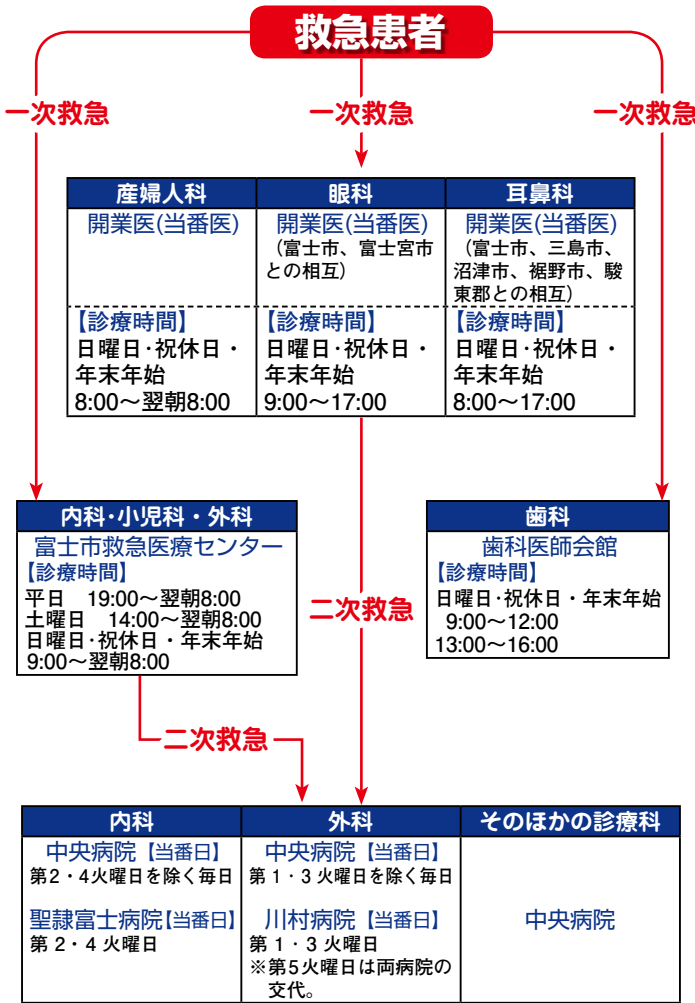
救急患者

一次救急

一次救急

一次救急

| 産婦人科 | 眼科 | 耳鼻科 |
|---|---|---|
| 開業医(当番医) | 開業医(当番医)（富士市、富士宮市との相互） | 開業医(当番医)（富士市、三島市、沼津市、裾野市、駿東郡との相互） |
| 【診療時間】日曜日・祝休日・年末年始 8:00～翌朝8:00 | 【診療時間】日曜日・祝休日・年末年始 9:00～17:00 | 【診療時間】日曜日・祝休日・年末年始 8:00～17:00 |

内科・小児科・外科
富士市救急医療センター
【診療時間】
平日　19:00～翌朝8:00
土曜日　14:00～翌朝8:00
日曜日・祝休日・年末年始 9:00～翌朝8:00

歯科
歯科医師会館
【診療時間】
日曜日・祝休日・年末年始
9:00～12:00
13:00～16:00

二次救急

二次救急

| 内科 | 外科 | そのほかの診療科 |
|---|---|---|
| 中央病院【当番日】第2・4火曜日を除く毎日 | 中央病院【当番日】第1・3火曜日を除く毎日 | 中央病院 |
| 聖隷富士病院【当番日】第2・4火曜日 | 川村病院【当番日】第1・3火曜日 ※第5火曜日は両病院の交代。 | |